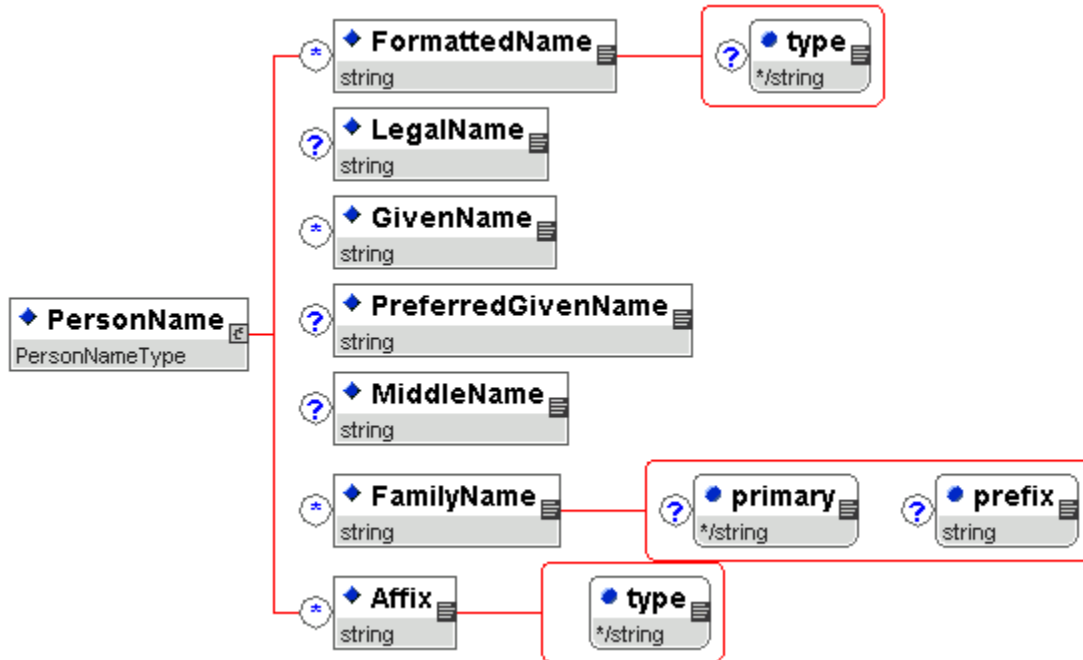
PersonName
PersonNameType

FormattedName
string

?
type
*/string

?
LegalName
string

GivenName
string

?
PreferredGivenName
string

?
MiddleName
string

FamilyName
string

?
primary
*/string

?
prefix
string

Affix
string

type
*/string